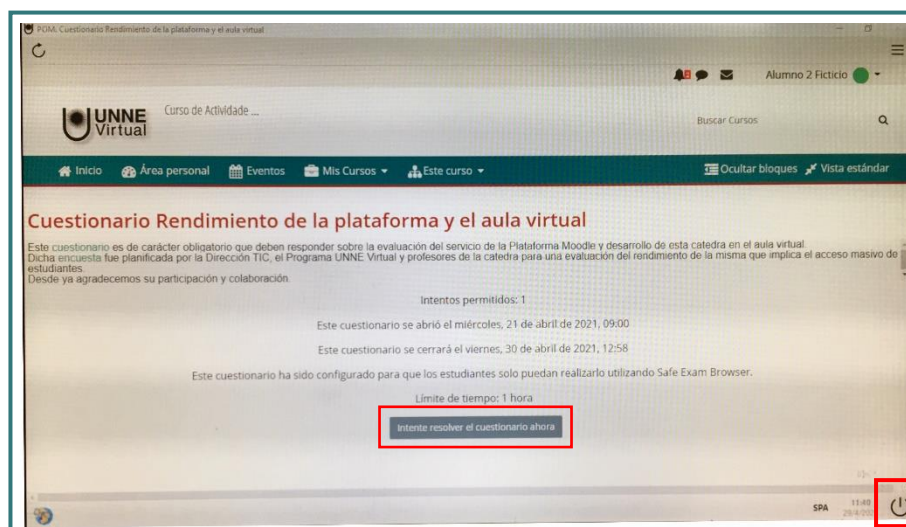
POM: Cuestionario Rendimiento de la plataforma y el aula virtual

Alumno 2 Ficticio

UNNE Virtual

Curso de Actividade ...

Buscar Cursos

Inicio  Área personal  Eventos  Mis Cursos  Este curso

Ocultar bloques  Vista estándar

Cuestionario Rendimiento de la plataforma y el aula virtual

Este cuestionario es de carácter obligatorio que deben responder sobre la evaluación del servicio de la Plataforma Moodle y desarrollo de esta catedra en el aula virtual. Dicha encuesta fue planificada por la Dirección TIC, el Programa UNNE Virtual y profesores de la catedra para una evaluación del rendimiento de la misma que implica el acceso masivo de estudiantes.
Desde ya agradecemos su participación y colaboración.

Intentos permitidos: 1

Este cuestionario se abrió el miércoles, 21 de abril de 2021, 09:00

Este cuestionario se cerrará el viernes, 30 de abril de 2021, 12:58

Este cuestionario ha sido configurado para que los estudiantes solo puedan realizarlo utilizando Safe Exam Browser.

Límite de tiempo: 1 hora

Intente resolver el cuestionario ahora

SPA  11:49  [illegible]